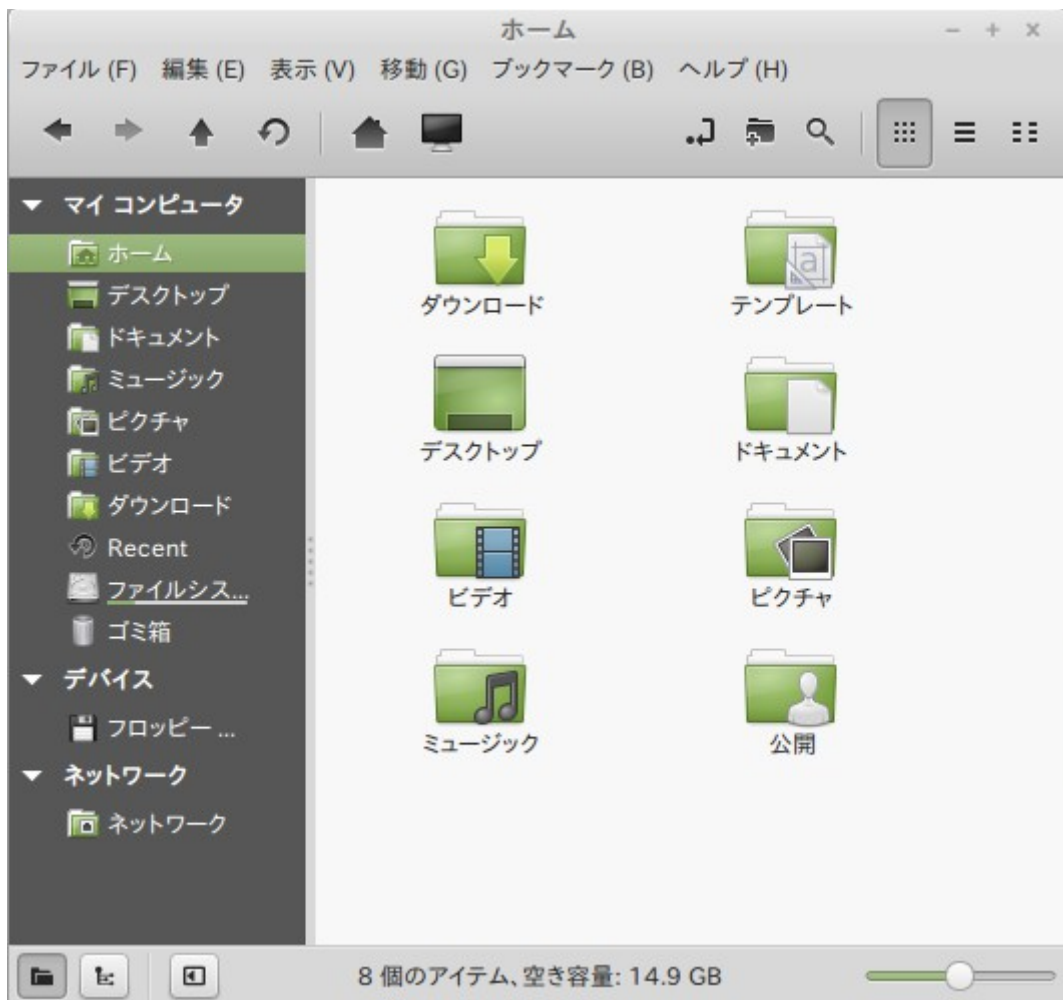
ホーム

ファイル (F) 編集 (E) 表示 (V) 移動 (G) ブックマーク (B) ヘルプ (H)

マイ コンピュータ
ホーム
デスクトップ
ドキュメント
ミュージック
ピクチャ
ビデオ
ダウンロード
Recent
ファイルシス...
ゴミ箱
デバイス
フロッピー ...
ネットワーク
ネットワーク

ダウンロード
テンプレート
デスクトップ
ドキュメント
ビデオ
ピクチャ
ミュージック
公開

8 個のアイテム、空き容量: 14.9 GB